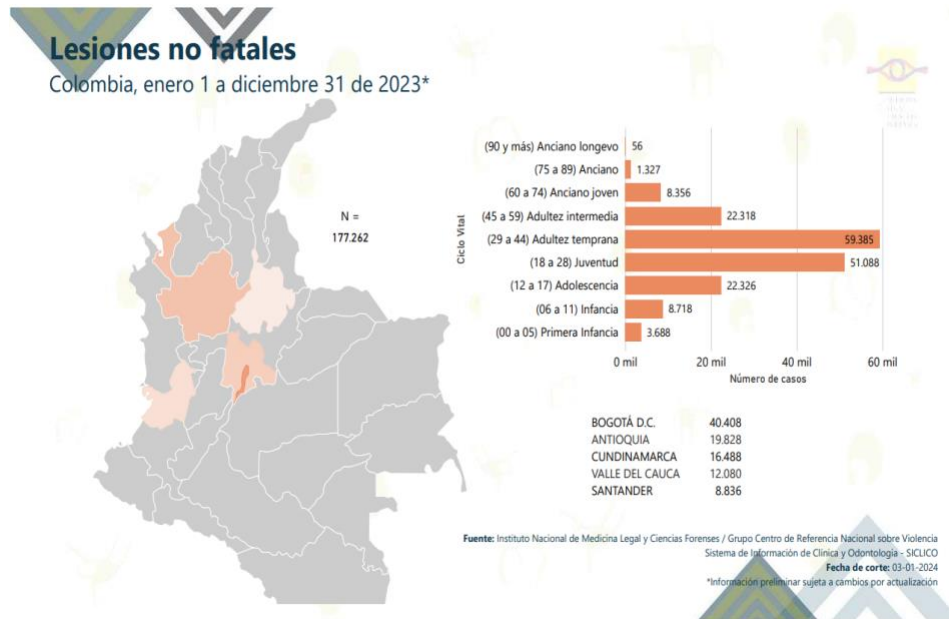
Lesiones no fatales
Colombia, enero 1 a diciembre 31 de 2023*

N =
177.262

Ciclo Vital

| Ciclo Vital | Número de casos |
|---|---|
| (90 y más) Anciano longevo | 56 |
| (75 a 89) Anciano | 1.327 |
| (60 a 74) Anciano joven | 8.356 |
| (45 a 59) Adultez intermedia | 22.318 |
| (29 a 44) Adultez temprana | 59.385 |
| (18 a 28) Juventud | 51.088 |
| (12 a 17) Adolescencia | 22.326 |
| (06 a 11) Infancia | 8.718 |
| (00 a 05) Primera Infancia | 3.688 |

0 mil 20 mil 40 mil 60 mil
Número de casos

| | |
|---|---|
| BOGOTÁ D.C. | 40.408 |
| ANTIOQUIA | 19.828 |
| CUNDINAMARCA | 16.488 |
| VALLE DEL CAUCA | 12.080 |
| SANTANDER | 8.836 |

Fuente: Instituto Nacional de Medicina Legal y Ciencias Forenses / Grupo Centro de Referencia Nacional sobre Violencia
Sistema de Información de Clínica y Odontología - SICLICO
Fecha de corte: 03-01-2024
*Información preliminar sujeta a cambios por actualización